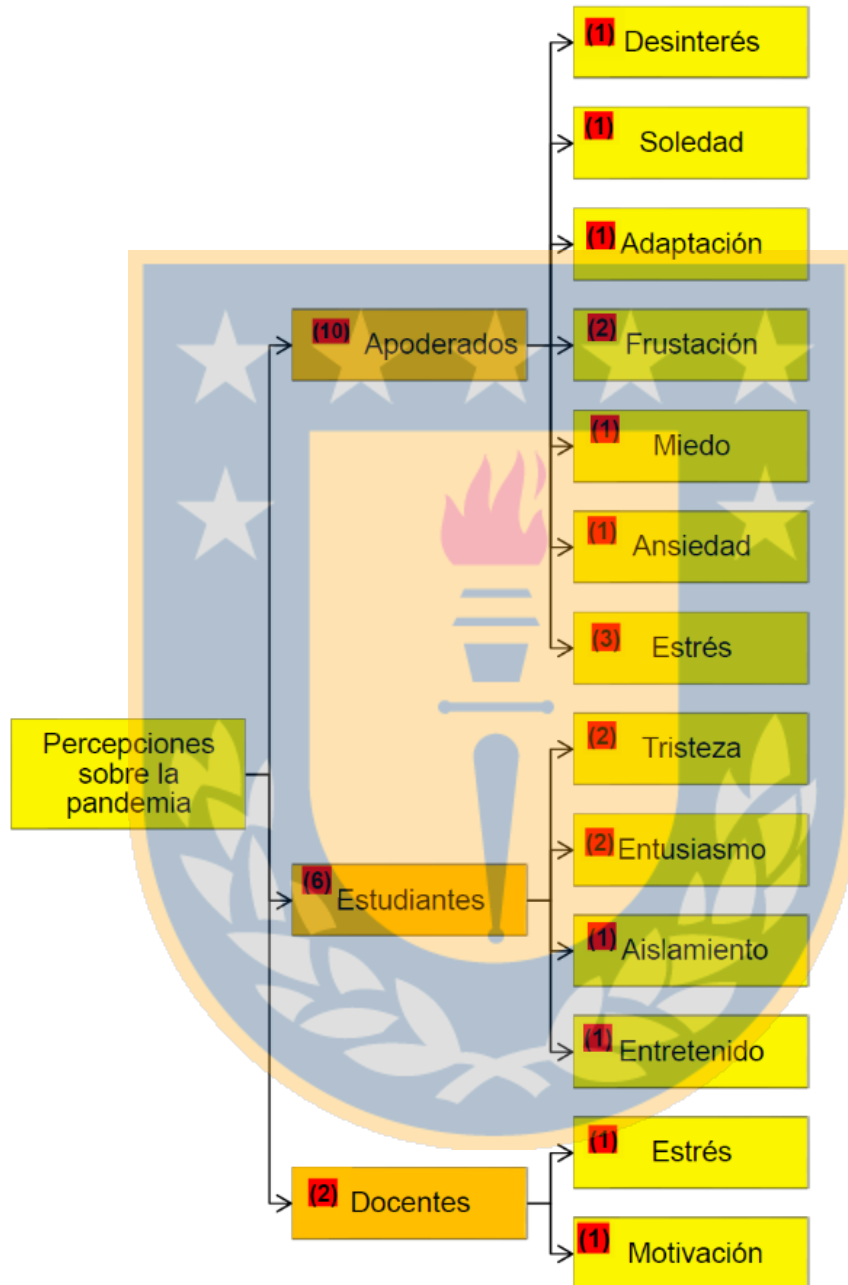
Percepciones sobre la pandemia

(10) Apoderados

(6) Estudiantes

(2) Docentes

(1) Desinterés

(1) Soledad

(1) Adaptación

(2) Frustación

(1) Miedo

(1) Ansiedad

(3) Estrés

(2) Tristeza

(2) Entusiasmo

(1) Aislamiento

(1) Entretenido

(1) Estrés

(1) Motivación